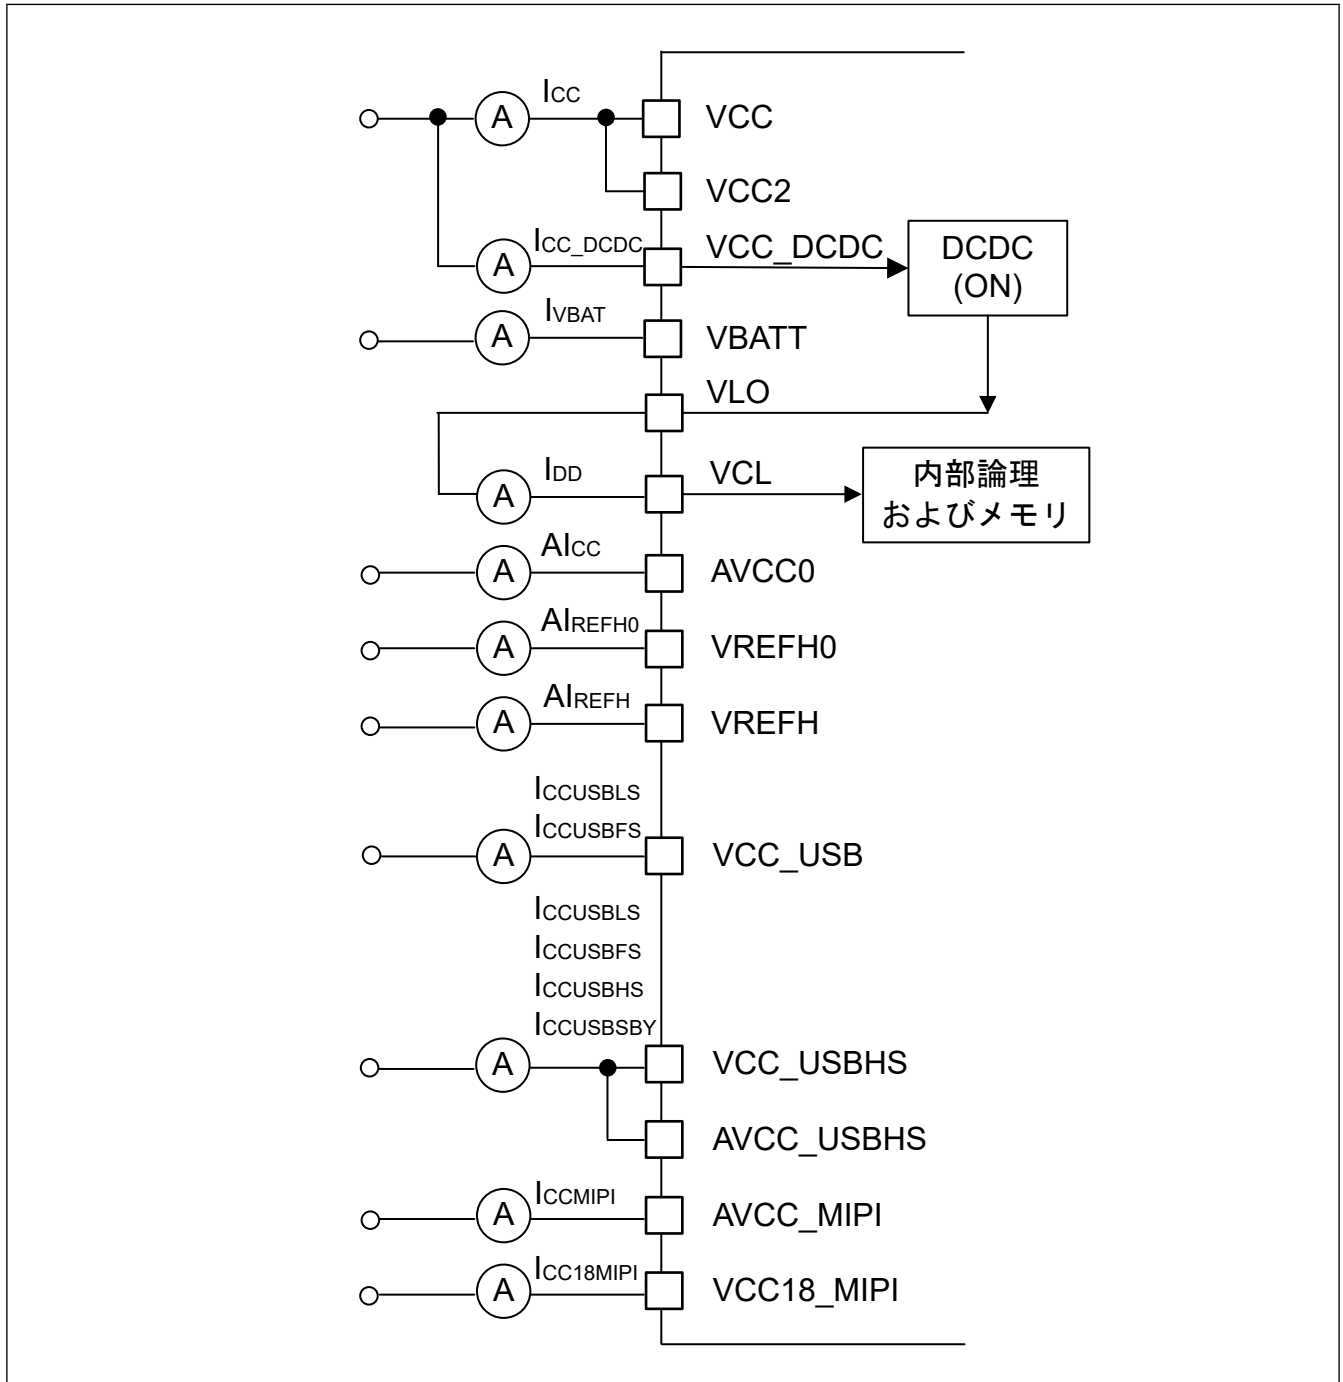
$I_{CC}$ A VCC

VCC2

$I_{CC\_DCDC}$ A VCC_DCDC DCDC (ON)

$I_{VBAT}$ A VBATT

VLO

$I_{DD}$ A VCL 内部論理およびメモリ

$AI_{CC}$ A AVCC0

$AI_{REFH0}$ A VREFH0

$AI_{REFH}$ A VREFH

$I_{CCUSBLS}$
$I_{CCUSBFS}$ A VCC_USB

$I_{CCUSBLS}$
$I_{CCUSBFS}$
$I_{CCUSBHS}$
$I_{CCUSBSBY}$ A VCC_USBHS

AVCC_USBHS

$I_{CCMIPI}$ A AVCC_MIPI

$I_{CC18MIPI}$ A VCC18_MIPI